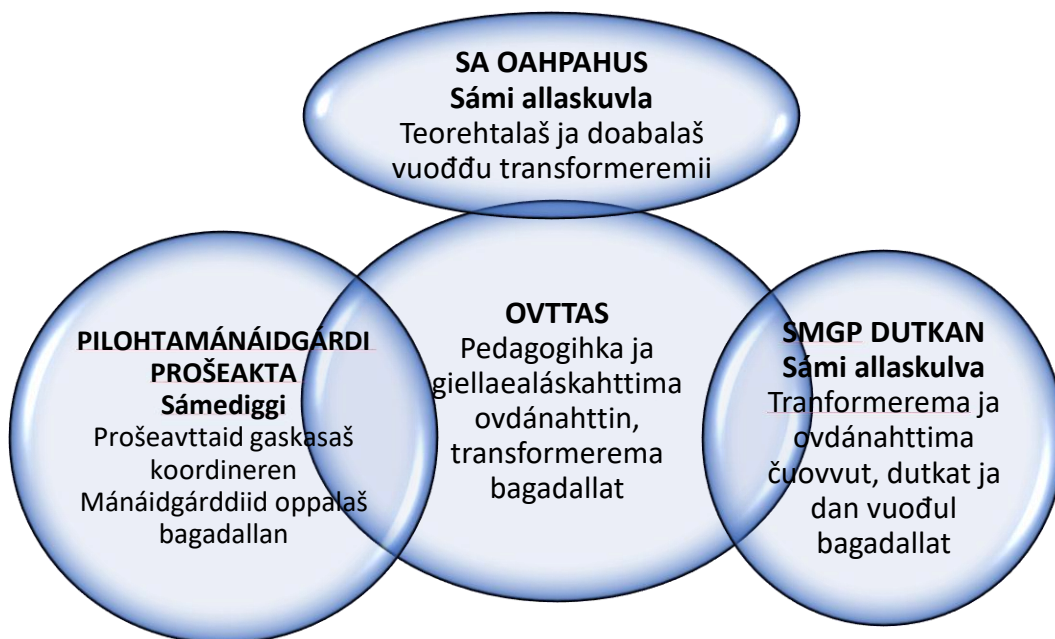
SA OAHPAHUS
Sámi allaskuvla
Teorehtalaš ja doabalaš vuođđu transformeremii

PILOHTAMÁNÁIDGÁRDI PROŠEAKTA
Sámediggi
Prošeavttaid gaskasaš koordineren
Mánáidgárddiid oppalaš bagadallan

OVTTAS
Pedagogihka ja giellaealáskahttima ovdánahttin, transformerema bagadallat

SMGP DUTKAN
Sámi allaskulva
Tranformerema ja ovdánahttima čuovvut, dutkat ja dan vuođul bagadallat